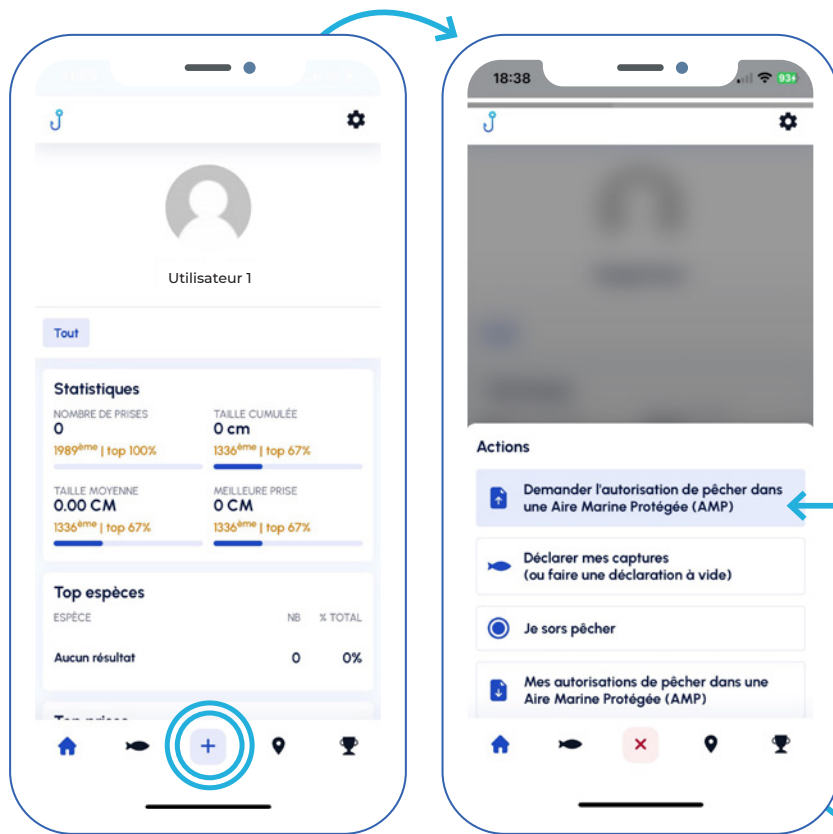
Utilisateur 1

Tout

Statistiques

NOMBRE DE PRISES
0
1989$^{ème}$ | top 100%

TAILLE CUMULÉE
0 cm
1336$^{ème}$ | top 67%

TAILLE MOYENNE
0.00 CM
1336$^{ème}$ | top 67%

MEILLEURE PRISE
0 CM
1336$^{ème}$ | top 67%

Top espèces

| ESPÈCE | NB | % TOTAL |
|---|---|---|
| Aucun résultat | 0 | 0% |

+

18:38

93

Actions

Demander l'autorisation de pêcher dans une Aire Marine Protégée (AMP)

Déclarer mes captures (ou faire une déclaration à vide)

Je sors pêcher

Mes autorisations de pêcher dans une Aire Marine Protégée (AMP)

×